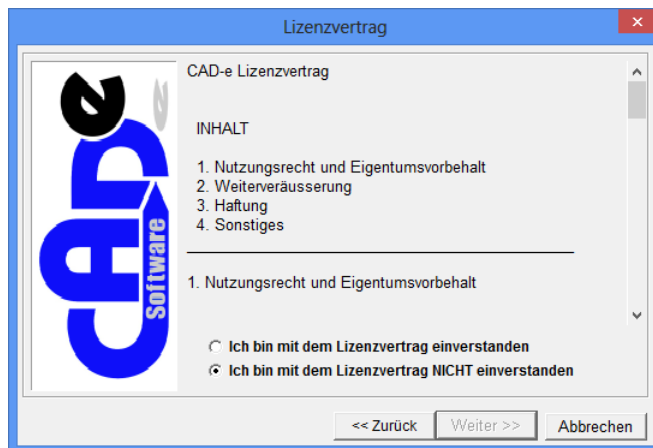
Lizenzvertrag

CAD-e Software

CAD-e Lizenzvertrag

INHALT

1. Nutzungsrecht und Eigentumsvorbehalt
2. Weiterveräusserung
3. Haftung
4. Sonstiges

1. Nutzungsrecht und Eigentumsvorbehalt

Ich bin mit dem Lizenzvertrag einverstanden

Ich bin mit dem Lizenzvertrag NICHT einverstanden

<< Zurück | Weiter >> | Abbrechen